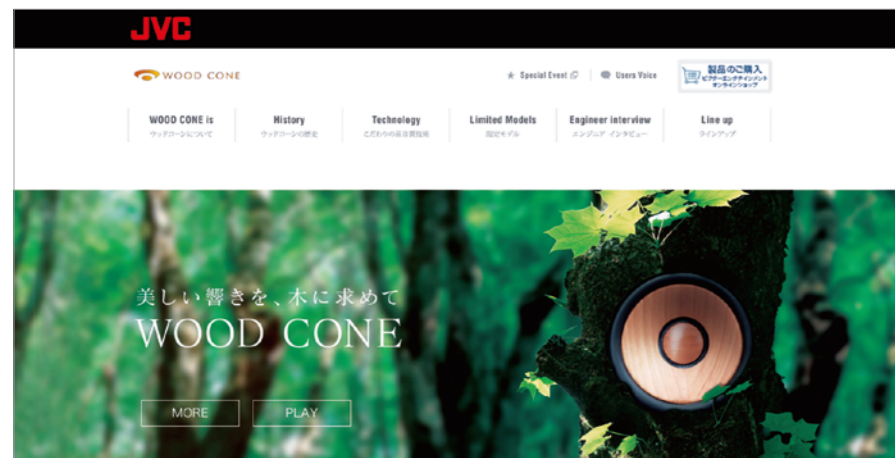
JVC

WOOD CONE

Special Event

Users Voice

製品のご購入
ビクターエンタテインメント
オンラインショップ

WOOD CONE is
ウッドコーンについて

History
ウッドコーンの歴史

Technology
こだわりの高音質技術

Limited Models
限定モデル

Engineer interview
エンジニア インタビュー

Line up
ラインアップ

美しい響きを、木に求めて
WOOD CONE

MORE

PLAY